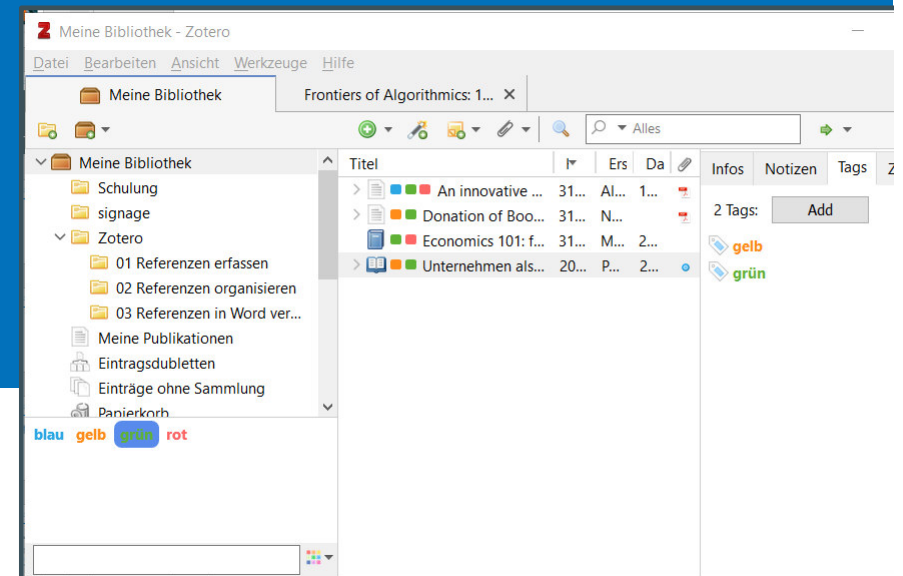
Meine Bibliothek - Zotero

Datei Bearbeiten Ansicht Werkzeuge Hilfe

Meine Bibliothek
Frontiers of Algorithmics: 1... ×

Alles

Meine Bibliothek
Schulung
signage
Zotero
01 Referenzen erfassen
02 Referenzen organisieren
03 Referenzen in Word ver...
Meine Publikationen
Eintragsdubletten
Einträge ohne Sammlung
Papierkorb

blau gelb grün rot

| Titel | | Ers | Da |
|---|---|---|---|
| An innovative ... | 31... | Al... | 1... |
| Donation of Boo... | 31... | N... | |
| Economics 101: f... | 31... | M... | 2... |
| Unternehmen als... | 20... | P... | 2... |

Infos Notizen Tags Z

2 Tags: Add

gelb
grün